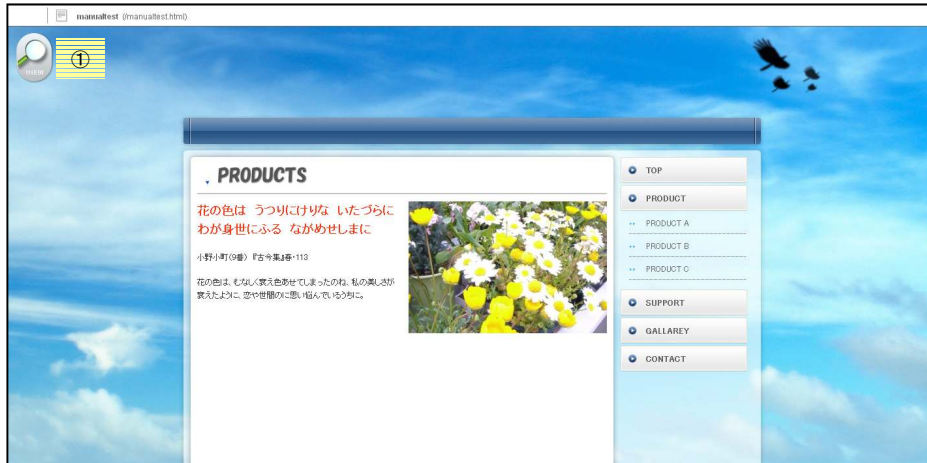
manualtest (/manualtest.html)

menu ①

PRODUCTS

花の色は　うつりにけりな　いたづらに
わが身世にふる　ながめせしまに

小野小町(9番)『古今集』春・113

花の色は、むなしく衰え色あせてしまったのね、私の美しさが衰えたように。恋や世間のことに思い悩んでいるうちに。

TOP
PRODUCT
PRODUCT A
PRODUCT B
PRODUCT C
SUPPORT
GALLAREY
CONTACT